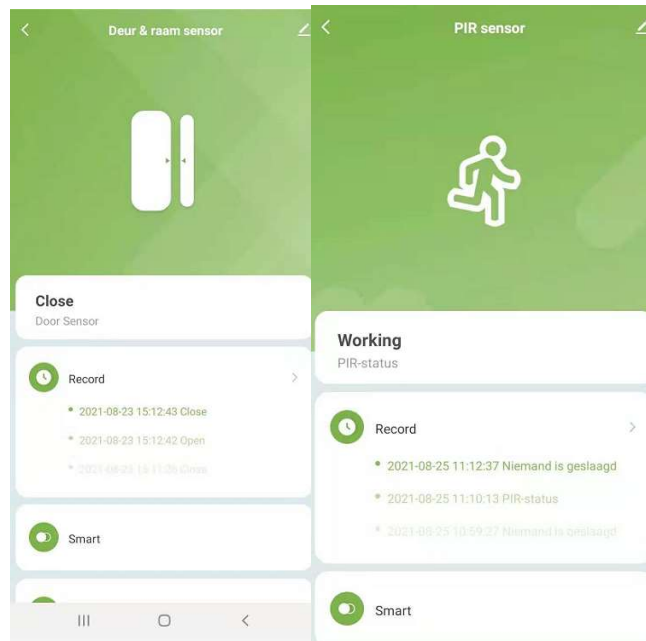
Deur & raam sensor

Close
Door Sensor

Record

2021-08-23 15:12:43 Close

2021-08-23 15:12:42 Open

2021-08-23 15:11:36 Close

Smart

PIR sensor

Working
PIR-status

Record

2021-08-25 11:12:37 Niemand is geslaagd

2021-08-25 11:10:13 PIR-status

2021-08-25 10:59:27 Niemand is geslaagd

Smart